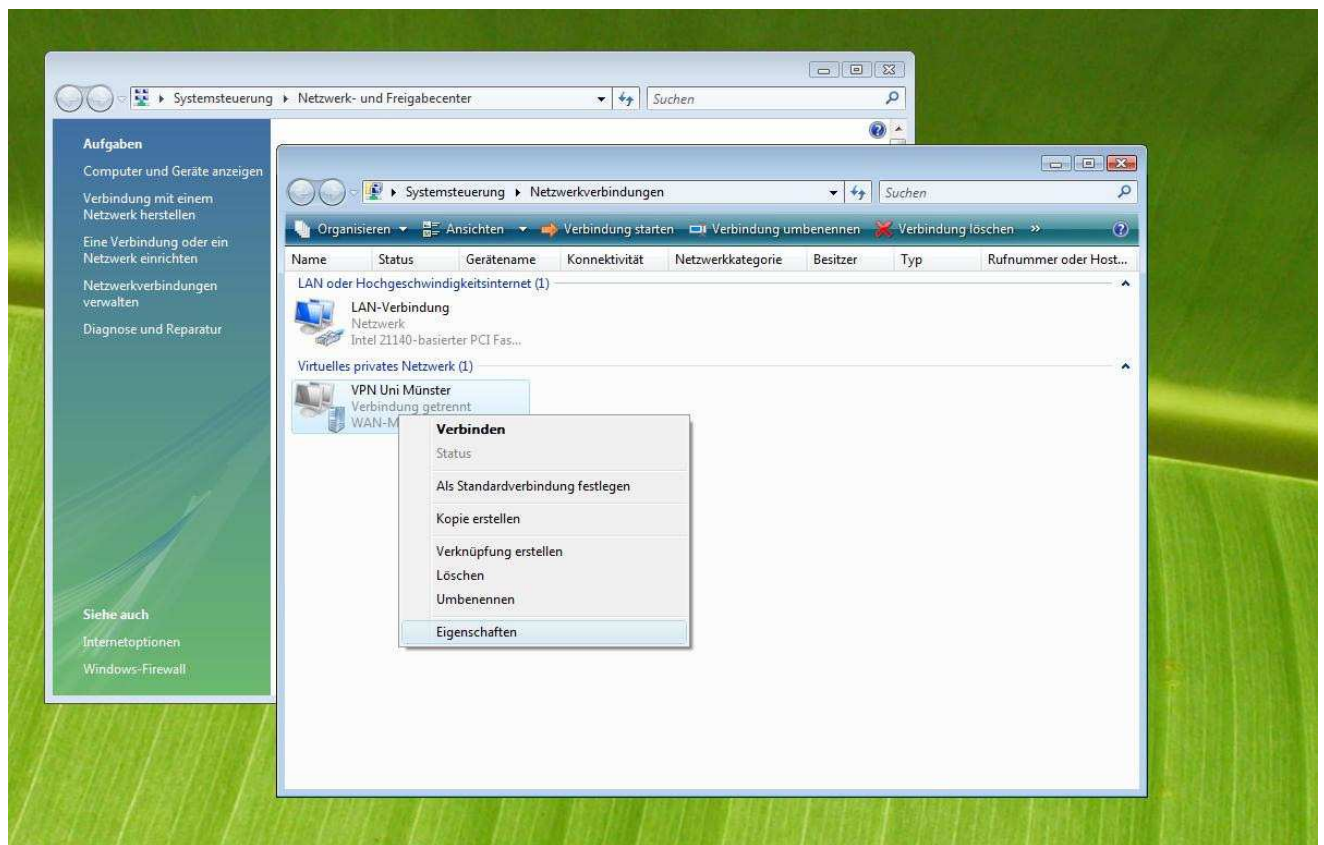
Systemsteuerung ▸ Netzwerk- und Freigabecenter

Suchen

Aufgaben

Computer und Geräte anzeigen

Verbindung mit einem Netzwerk herstellen

Eine Verbindung oder ein Netzwerk einrichten

Netzwerkverbindungen verwalten

Diagnose und Reparatur

Siehe auch

Internetoptionen

Windows-Firewall

Systemsteuerung ▸ Netzwerkverbindungen

Suchen

Organisieren ▾ Ansichten ▾ Verbindung starten Verbindung umbenennen Verbindung löschen »

| Name | Status | Gerätename | Konnektivität | Netzwerkkategorie | Besitzer | Typ | Rufnummer oder Host... |
|---|---|---|---|---|---|---|---|

LAN oder Hochgeschwindigkeitsinternet (1)

LAN-Verbindung
Netzwerk
Intel 21140-basierter PCI Fas...

Virtuelles privates Netzwerk (1)

VPN Uni Münster
Verbindung getrennt
WAN-M

Verbinden
Status
Als Standardverbindung festlegen
Kopie erstellen
Verknüpfung erstellen
Löschen
Umbenennen
Eigenschaften